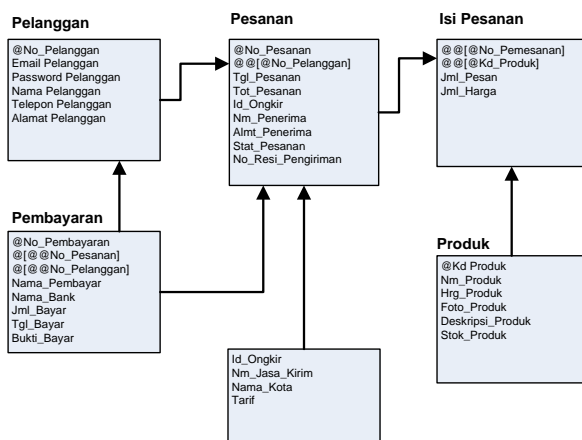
Pelanggan

@No_Pelanggan
Email Pelanggan
Password Pelanggan
Nama Pelanggan
Telepon Pelanggan
Alamat Pelanggan

Pesanan

@No_Pesanan
@@[@No_Pelanggan]
Tgl_Pesanan
Tot_Pesanan
Id_Ongkir
Nm_Penerima
Almt_Penerima
Stat_Pesanan
No_Resi_Pengiriman

Isi Pesanan

@@[@No_Pemesanan]
@@[@Kd_Produk]
Jml_Pesan
Jml_Harga

Pembayaran

@No_Pembayaran
@[@@No_Pesanan]
@[@@No_Pelanggan]
Nama_Pembayar
Nama_Bank
Jml_Bayar
Tgl_Bayar
Bukti_Bayar

Produk

@Kd Produk
Nm_Produk
Hrg_Produk
Foto_Produk
Deskripsi_Produk
Stok_Produk

Id_Ongkir
Nm_Jasa_Kirim
Nama_Kota
Tarif